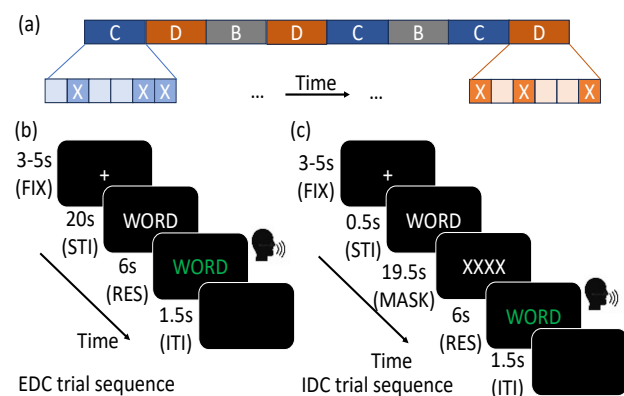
(a)

C D B D C B C D

X X X ... Time ... X X X

(b)

3-5s (FIX) +

20s (STI) WORD

6s (RES) WORD

1.5s (ITI)

Time

EDC trial sequence

(c)

3-5s (FIX) +

0.5s (STI) WORD

19.5s (MASK) XXXX

6s (RES) WORD

1.5s (ITI)

Time

IDC trial sequence